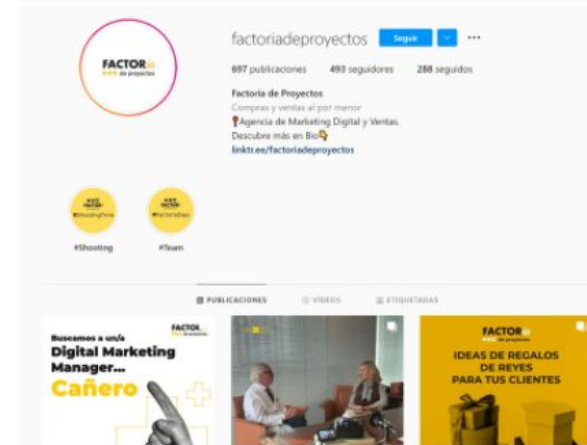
FACTORia de proyectos

factoriadeproyectos Seguir

697 publicaciones 493 seguidores 288 seguidos

Factoria de Proyectos
Compras y ventas al por menor
📍Agencia de Marketing Digital y Ventas.
Descubre más en Bio👇
linktr.ee/factoriadeproyectos

#Shooting #Team

PUBLICACIONES VÍDEOS ETIQUETADAS

FACTORia
Buscamos a un/a
Digital Marketing Manager...
Cañero

FACTORia
IDEAS DE REGALOS DE REYES PARA TUS CLIENTES